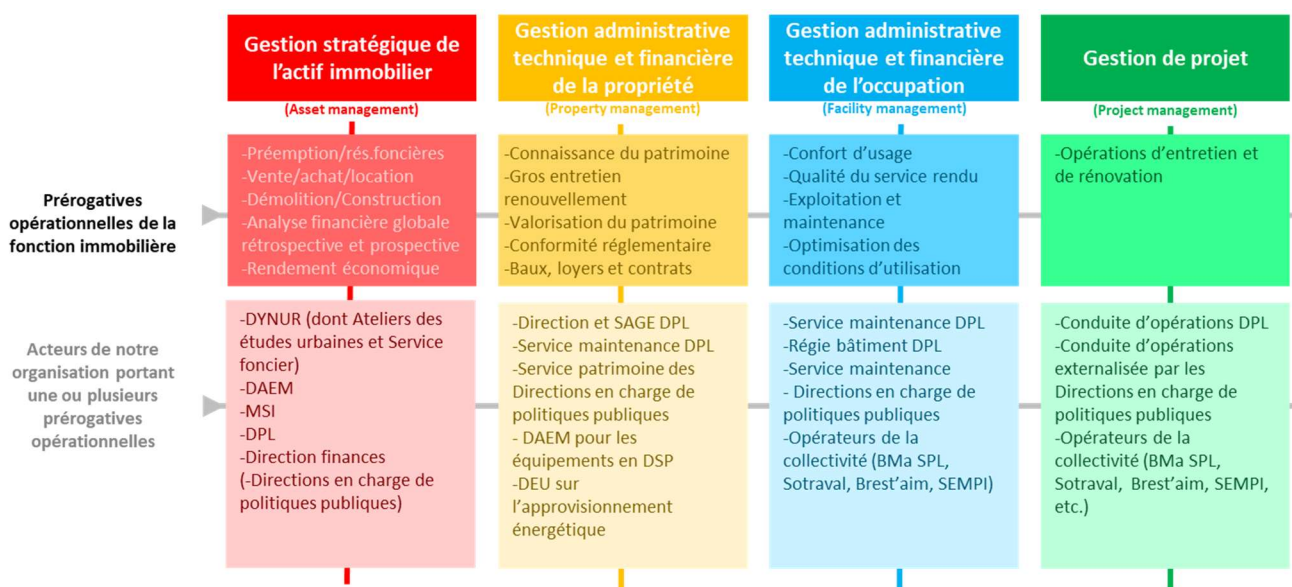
| | Gestion stratégique de l'actif immobilier (Asset management) | Gestion administrative technique et financière de la propriété (Property management) | Gestion administrative technique et financière de l'occupation (Facility management) | Gestion de projet (Project management) |
|---|---|---|---|---|
| Prérogatives opérationnelles de la fonction immobilière | -Préemption/rés.foncières<br>-Vente/achat/location<br>-Démolition/Construction<br>-Analyse financière globale rétrospective et prospective<br>-Rendement économique | -Connaissance du patrimoine<br>-Gros entretien renouvellement<br>-Valorisation du patrimoine<br>-Conformité réglementaire<br>-Baux, loyers et contrats | -Confort d'usage<br>-Qualité du service rendu<br>-Exploitation et maintenance<br>-Optimisation des conditions d'utilisation | -Opérations d'entretien et de rénovation |
| Acteurs de notre organisation portant une ou plusieurs prérogatives opérationnelles | -DYNUR (dont Ateliers des études urbaines et Service foncier)<br>-DAEM<br>-MSI<br>-DPL<br>-Direction finances<br>(-Directions en charge de politiques publiques) | -Direction et SAGE DPL<br>-Service maintenance DPL<br>-Service patrimoine des Directions en charge de politiques publiques<br>- DAEM pour les équipements en DSP<br>-DEU sur l'approvisionnement énergétique | -Service maintenance DPL<br>-Régie bâtiment DPL<br>-Service maintenance<br>- Directions en charge de politiques publiques<br>-Opérateurs de la collectivité (BMa SPL, Sotraval, Brest'aim, SEMPI) | -Conduite d'opérations DPL<br>-Conduite d'opérations externalisée par les Directions en charge de politiques publiques<br>-Opérateurs de la collectivité (BMa SPL, Sotraval, Brest'aim, SEMPI, etc.) |